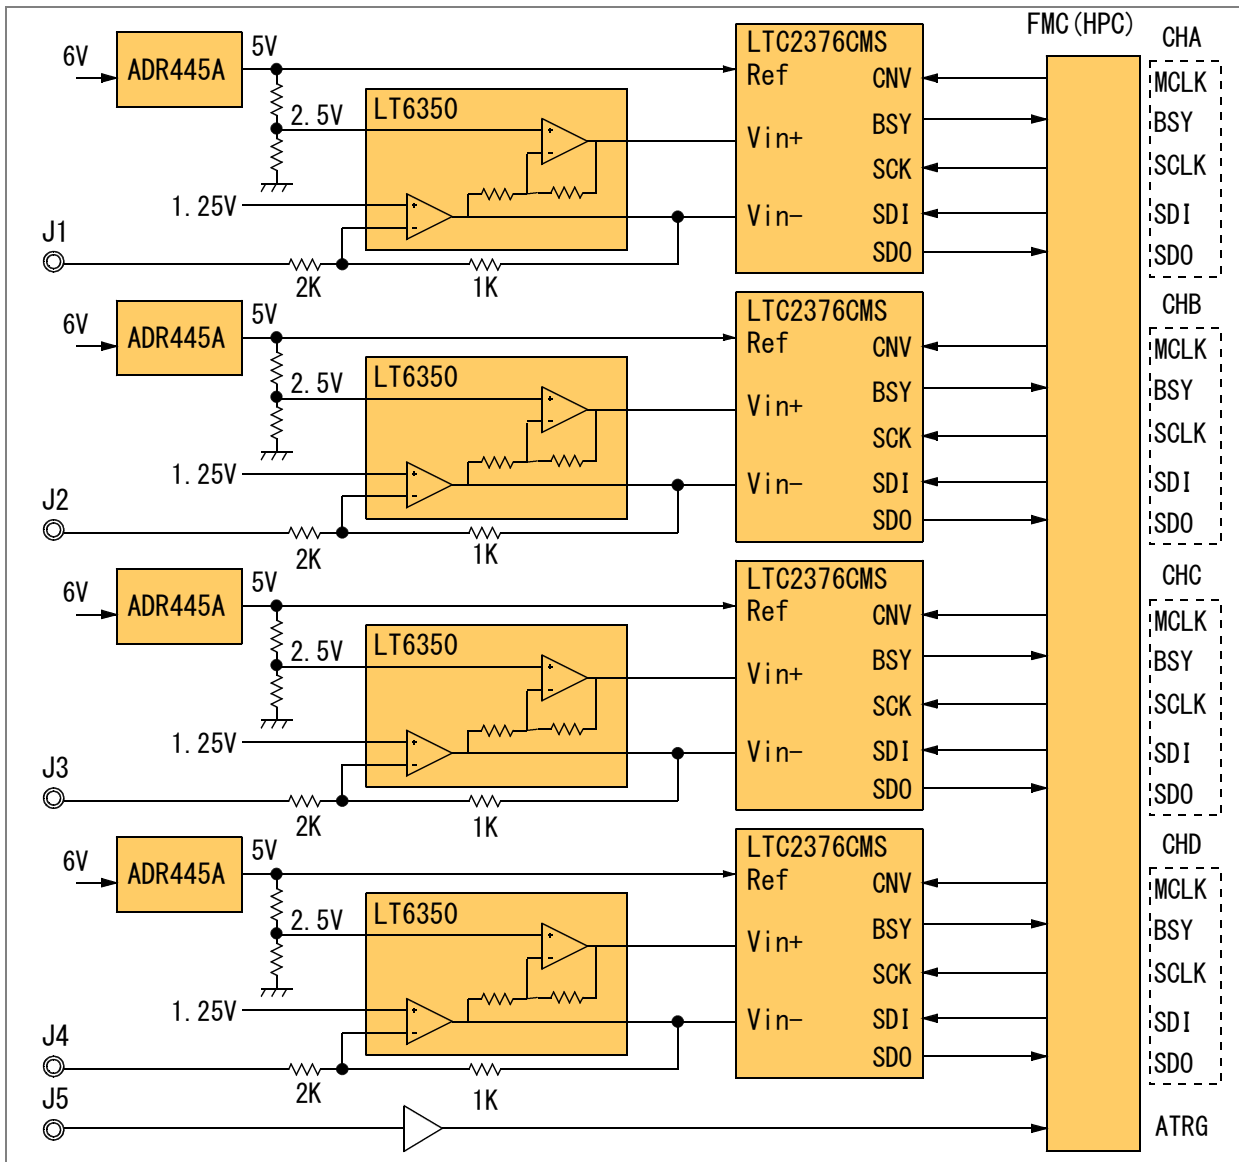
6V ADR445A 5V 2.5V LT6350 1.25V J1 2K 1K LTC2376CMS Ref Vin+ Vin- CNV BSY SCK SDI SDO

6V ADR445A 5V 2.5V LT6350 1.25V J2 2K 1K LTC2376CMS Ref Vin+ Vin- CNV BSY SCK SDI SDO

6V ADR445A 5V 2.5V LT6350 1.25V J3 2K 1K LTC2376CMS Ref Vin+ Vin- CNV BSY SCK SDI SDO

6V ADR445A 5V 2.5V LT6350 1.25V J4 2K 1K LTC2376CMS Ref Vin+ Vin- CNV BSY SCK SDI SDO

J5

FMC(HPC)

CHA
MCLK
BSY
SCLK
SDI
SDO

CHB
MCLK
BSY
SCLK
SDI
SDO

CHC
MCLK
BSY
SCLK
SDI
SDO

CHD
MCLK
BSY
SCLK
SDI
SDO

ATRG